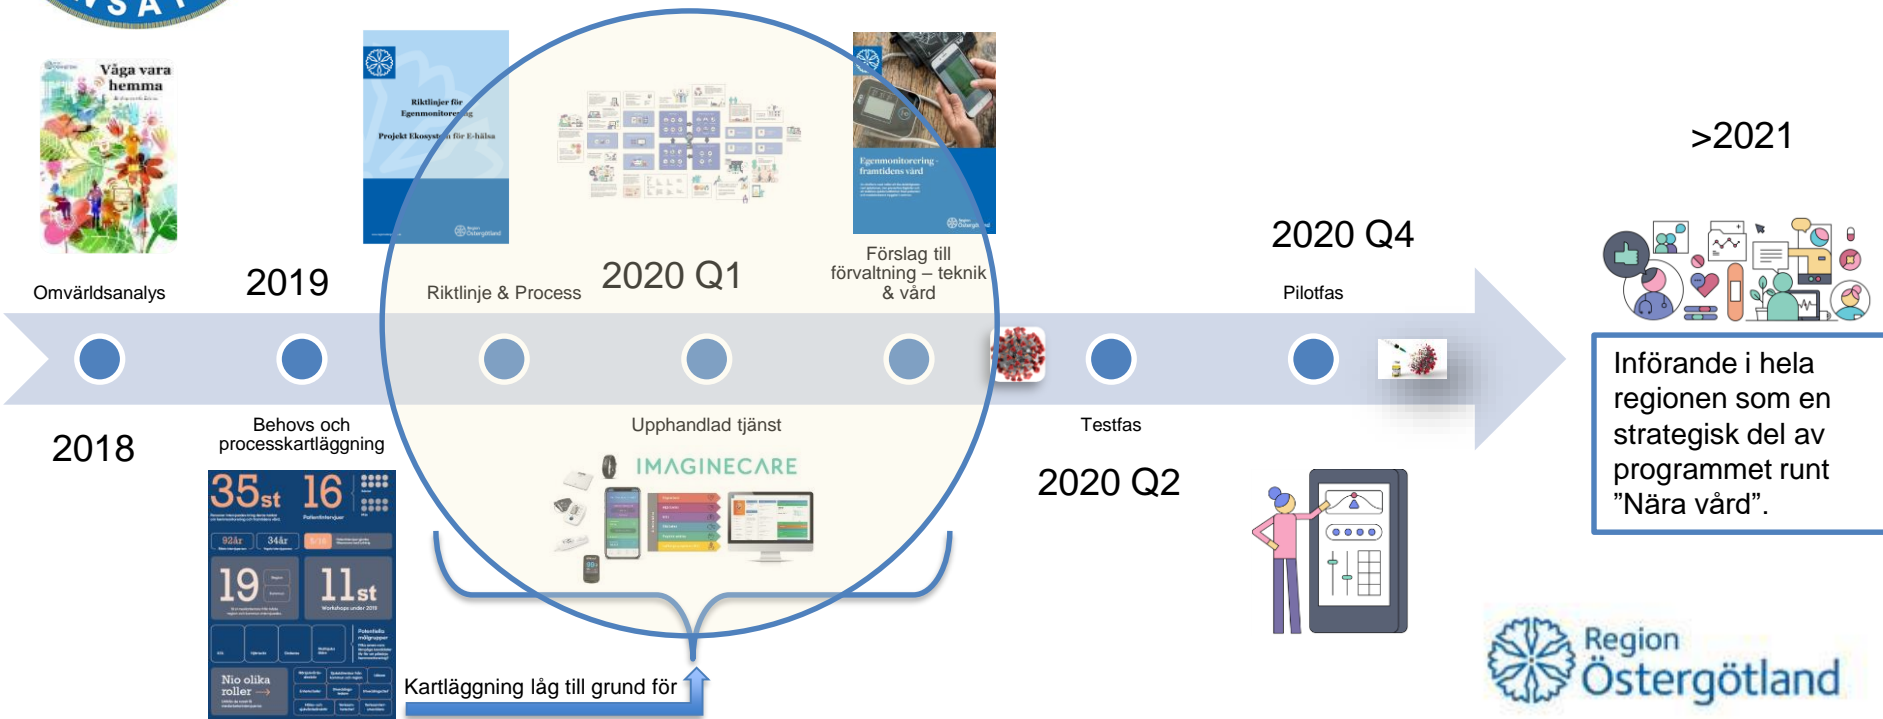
Våga vara hemma

Riktlinjer för Egenmonitorering

Projekt Ekosystem för E-hälsa

Egenmonitorering – framtidens vård

>2021

2020 Q4

2019

2020 Q1

Omvärldsanalys

Riktlinje & Process

Förslag till förvaltning – teknik & vård

Pilotfas

2018

Behovs och processkartläggning

Upphandlad tjänst

Testfas

2020 Q2

IMAGINECARE

Införande i hela regionen som en strategisk del av programmet runt ”Nära vård”.

35st

16

19

11st

Nio olika roller

Kartläggning låg till grund för

Region Östergötland